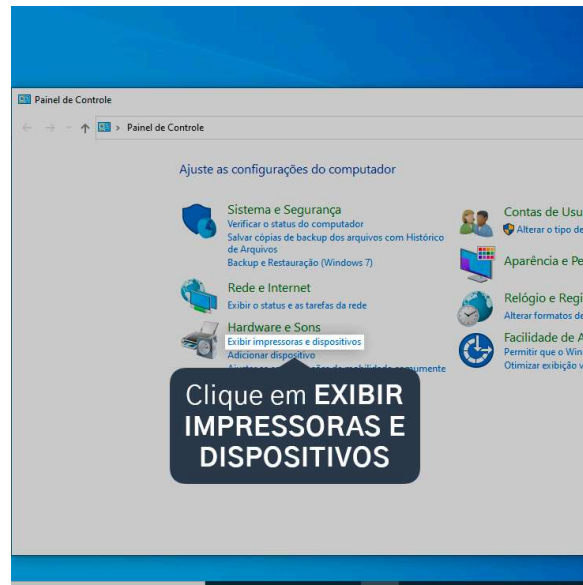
Painel de Controle

Painel de Controle

Ajuste as configurações do computador

Sistema e Segurança
Verificar o status do computador
Salvar cópias de backup dos arquivos com Histórico de Arquivos
Backup e Restauração (Windows 7)

Rede e Internet
Exibir o status e as tarefas da rede

Hardware e Sons
Exibir impressoras e dispositivos
Adicionar dispositivo
Ajustar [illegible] de mobilidade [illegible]

Contas de Usu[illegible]
Alterar o tipo de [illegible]

Aparência e Pe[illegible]

Relógio e Regi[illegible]
Alterar formatos de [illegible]

Facilidade de A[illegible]
Permitir que o Win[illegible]
Otimizar exibição v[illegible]

Clique em EXIBIR IMPRESSORAS E DISPOSITIVOS